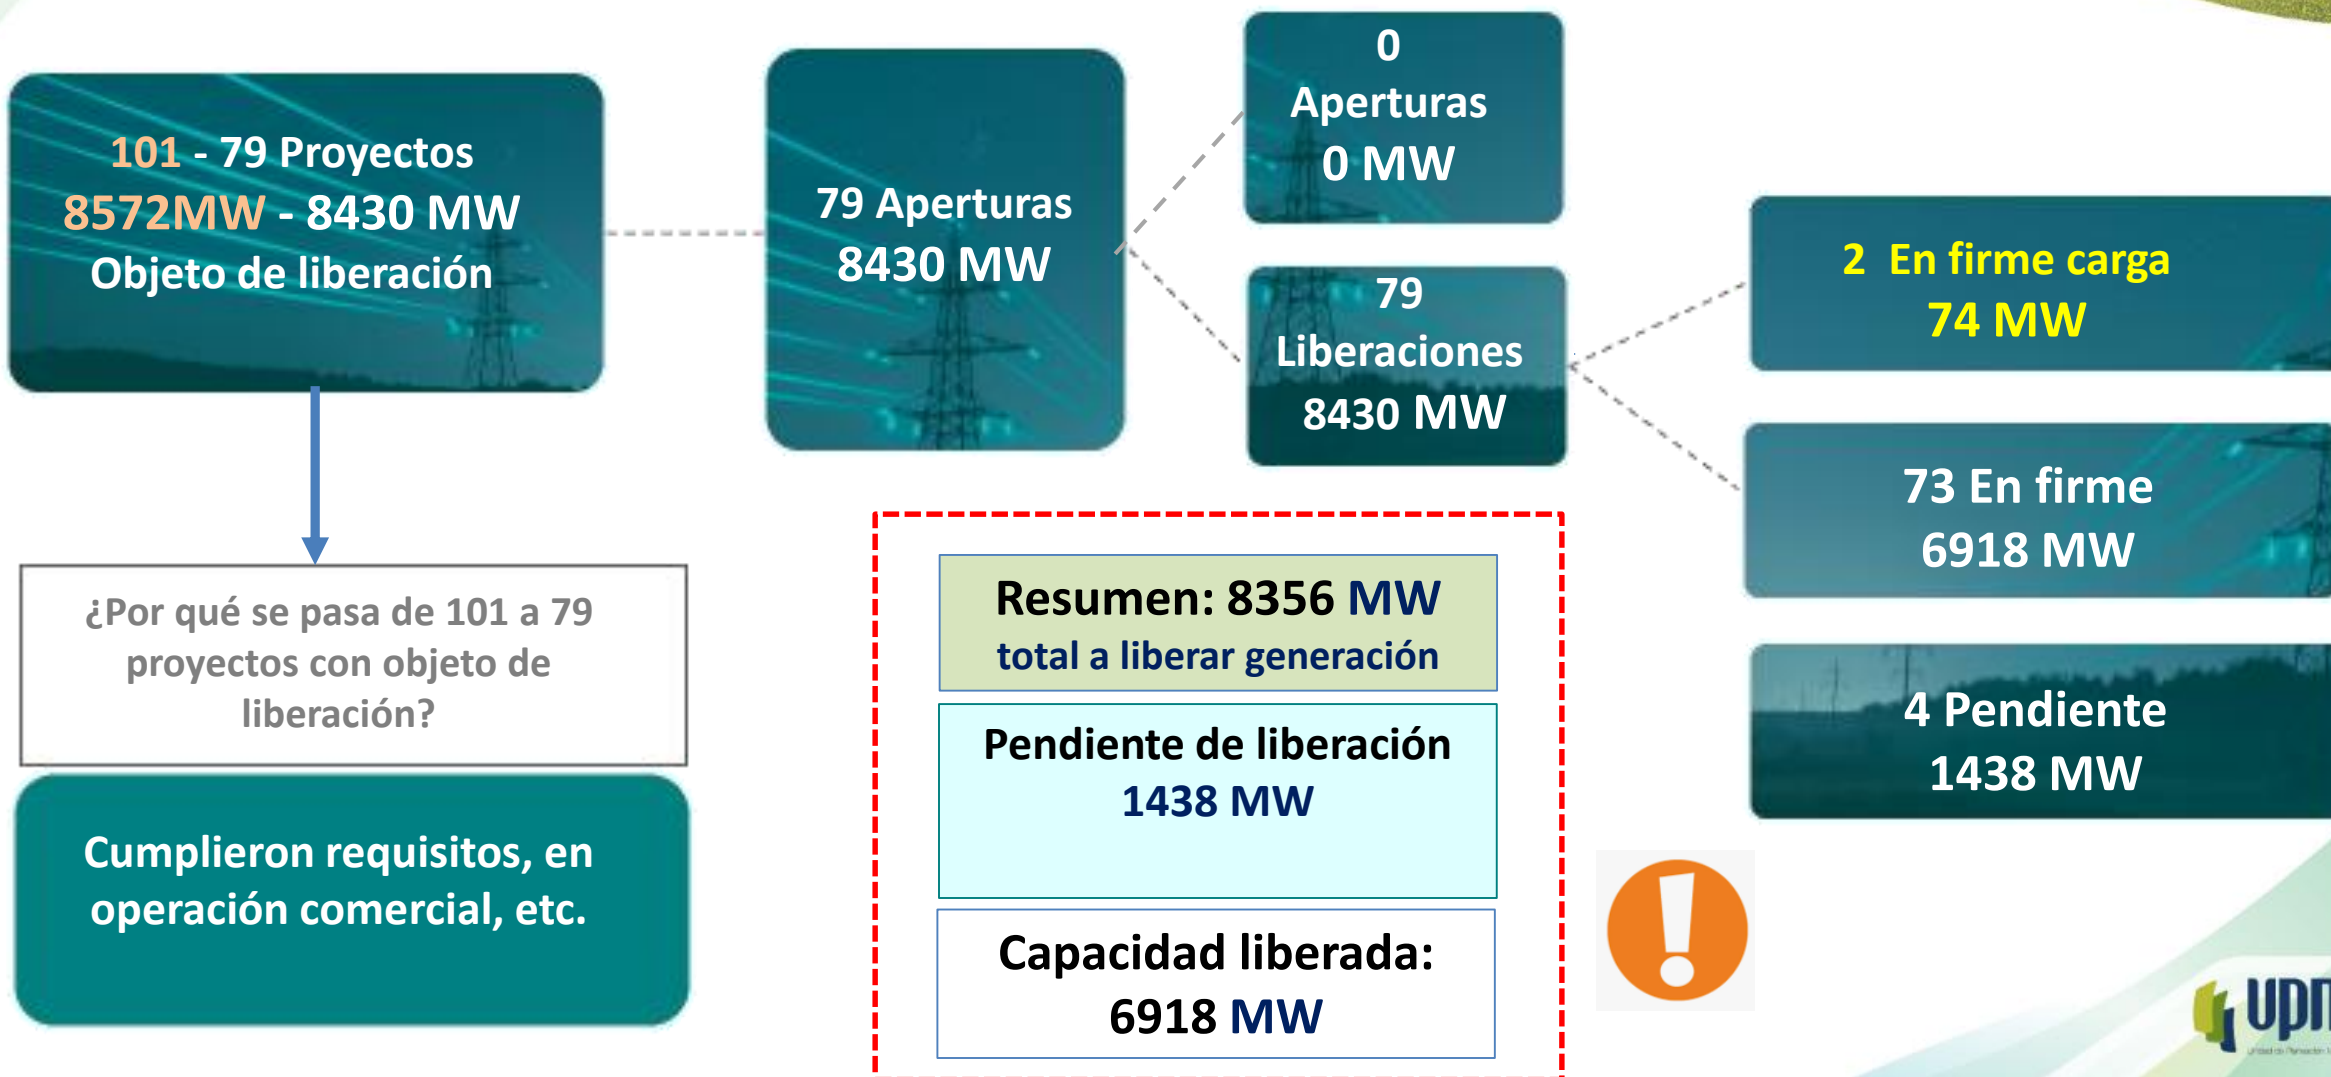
101 - 79 Proyectos
8572MW - 8430 MW
Objeto de liberación

79 Aperturas
8430 MW

0
Aperturas
0 MW

79
Liberaciones
8430 MW

2 En firme carga
74 MW

73 En firme
6918 MW

4 Pendiente
1438 MW

¿Por qué se pasa de 101 a 79 proyectos con objeto de liberación?

Cumplieron requisitos, en operación comercial, etc.

Resumen: 8356 MW
total a liberar generación

Pendiente de liberación
1438 MW

Capacidad liberada:
6918 MW

UPI